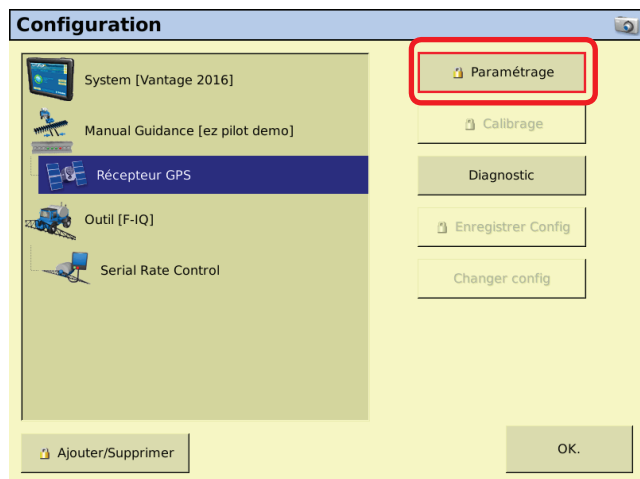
Configuration

System [Vantage 2016]

Manual Guidance [ez pilot demo]

Récepteur GPS

Outil [F-IQ]

Serial Rate Control

Paramétrage

Calibrage

Diagnostic

Enregistrer Config

Changer config

Ajouter/Supprimer

OK.